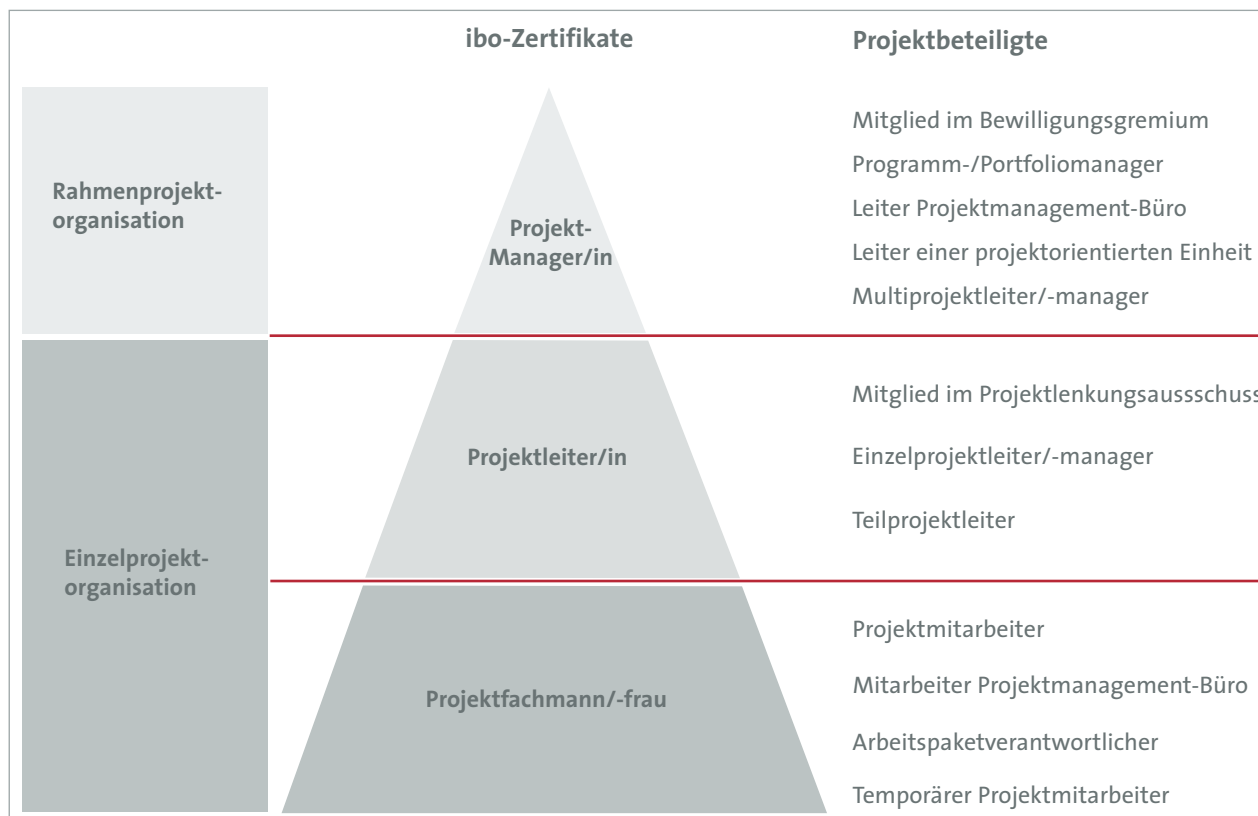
ibo-Zertifikate

Projektbeteiligte

Rahmenprojektorganisation

Projekt-Manager/in

Mitglied im Bewilligungsgremium

Programm-/Portfoliomanager

Leiter Projektmanagement-Büro

Leiter einer projektorientierten Einheit

Multiprojektleiter/-manager

Einzelprojektorganisation

Projektleiter/in

Mitglied im Projektlenkungsaussschuss

Einzelprojektleiter/-manager

Teilprojektleiter

Projektfachmann/-frau

Projektmitarbeiter

Mitarbeiter Projektmanagement-Büro

Arbeitspaketverantwortlicher

Temporärer Projektmitarbeiter